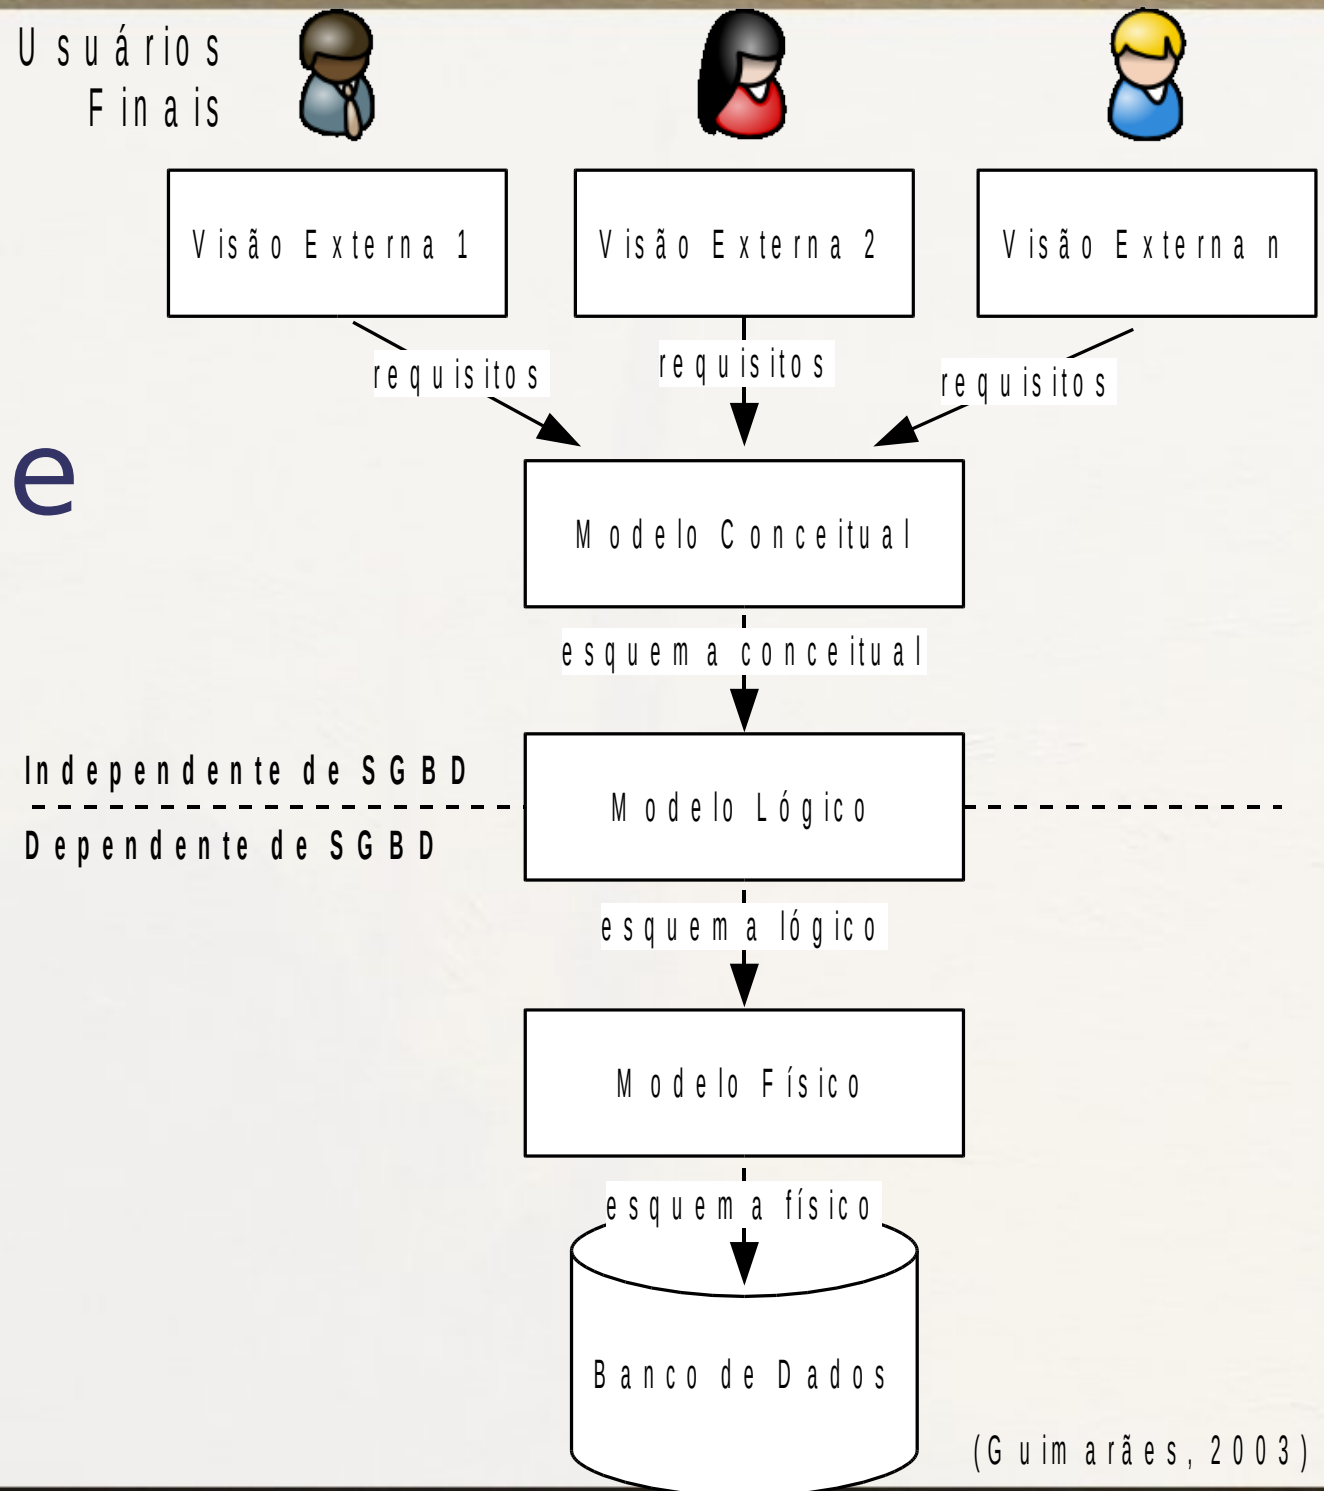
Usuários Finais

Visão Externa 1

Visão Externa 2

Visão Externa n

requisitos

requisitos

requisitos

e

Modelo Conceitual

esquema conceitual

Independente de SGBD

Dependente de SGBD

Modelo Lógico

esquema lógico

Modelo Físico

esquema físico

Banco de Dados

(Guimarães, 2003)